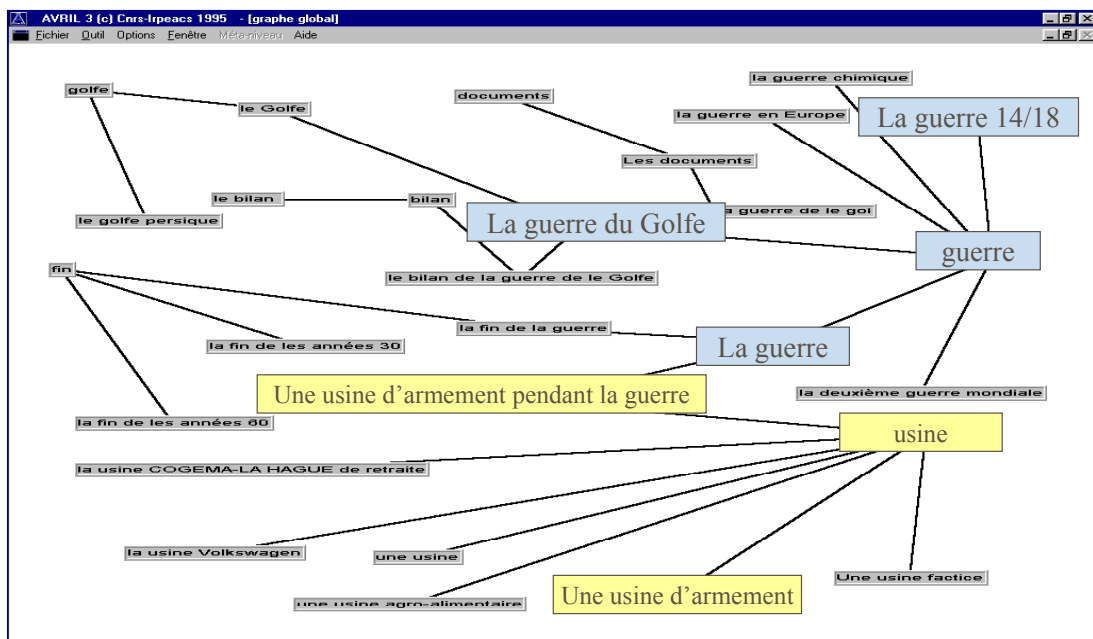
AVRIL 3 (c) Cnrs-lrpeacs 1995 - [graphe global]
Fichier Outil Options Fenêtre Méta-niveau Aide

golfe
le Golfe
le golfe persique
documents
Les documents
la guerre chimique
la guerre en Europe
La guerre 14/18
le bilan
bilan
La guerre du Golfe
a guerre de le gol
guerre
le bilan de la guerre de le Golfe
fin
la fin de la guerre
la fin de les années 30
La guerre
Une usine d'armement pendant la guerre
la deuxième guerre mondiale
la fin de les années 60
usine
la usine COGEMA-LA HAGUE de retraite
la usine Volkswagen
une usine
une usine agro-alimentaire
Une usine d'armement
Une usine factice